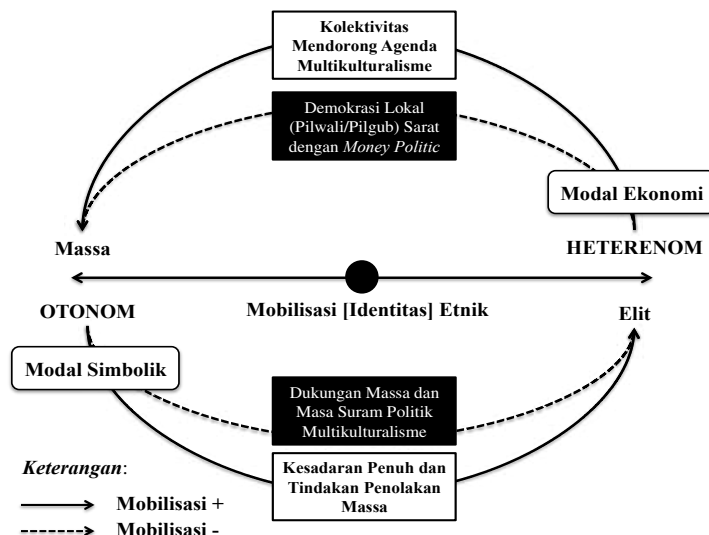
Kolektivitas Mendorong Agenda Multikulturalisme

Demokrasi Lokal (Pilwali/Pilgub) Sarat dengan *Money Politic*

Modal Ekonomi

Massa

HETERENOM

OTONOM

Mobilisasi [Identitas] Etnik

Elit

Modal Simbolik

Dukungan Massa dan Masa Suram Politik Multikulturalisme

Kesadaran Penuh dan Tindakan Penolakan Massa

*Keterangan*:

Mobilisasi +

Mobilisasi -